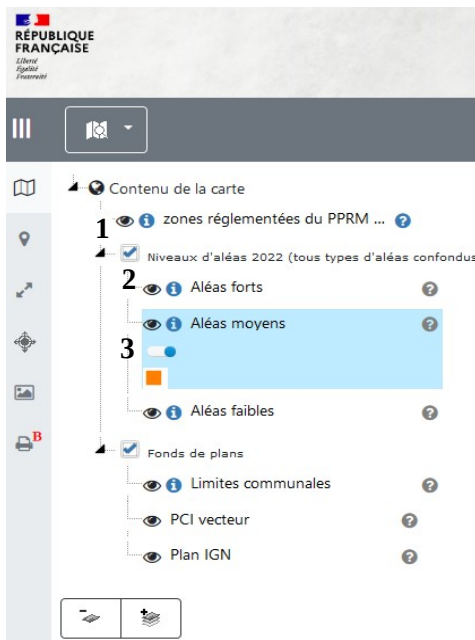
RÉPUBLIQUE FRANÇAISE
Liberté
Égalité
Fraternité

Contenu de la carte

1 zones réglementées du PPRM ...

Niveaux d'aléas 2022 (tous types d'aléas confondus

2 Aléas forts

Aléas moyens

3

Aléas faibles

Fonds de plans

Limites communales

PCI vecteur

Plan IGN

B